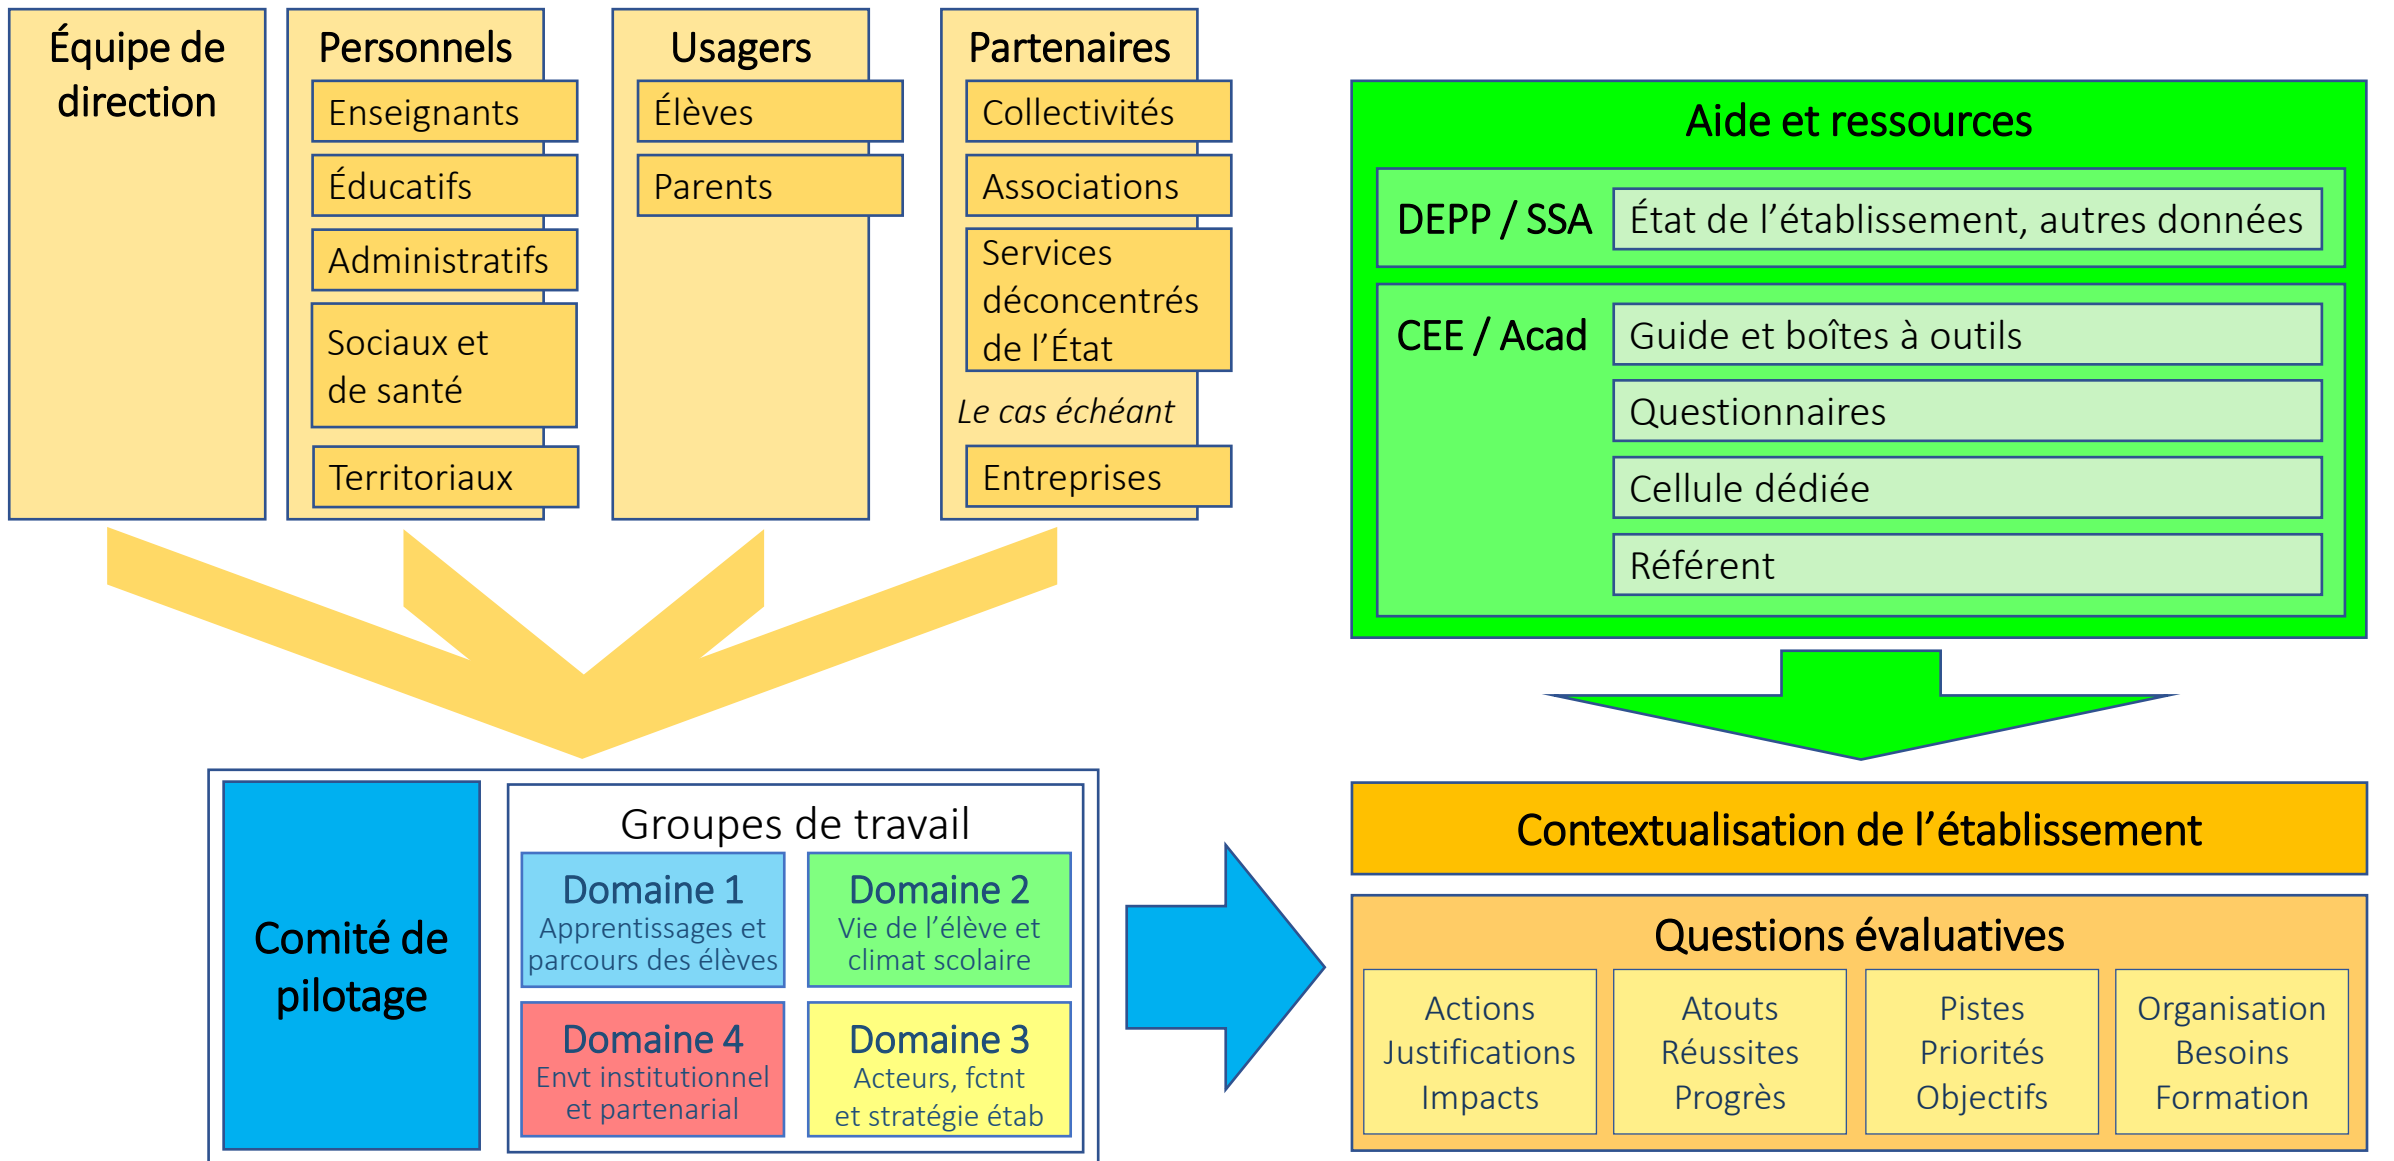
Équipe de direction

Personnels
Enseignants
Éducatifs
Administratifs
Sociaux et de santé
Territoriaux

Usagers
Élèves
Parents

Partenaires
Collectivités
Associations
Services déconcentrés de l'État
Le cas échéant
Entreprises

Aide et ressources
DEPP / SSA
État de l'établissement, autres données
CEE / Acad
Guide et boîtes à outils
Questionnaires
Cellule dédiée
Référent

Comité de pilotage

Groupes de travail
Domaine 1
Apprentissages et parcours des élèves
Domaine 2
Vie de l'élève et climat scolaire
Domaine 4
Envt institutionnel et partenarial
Domaine 3
Acteurs, fctnt et stratégie étab

Contextualisation de l'établissement

Questions évaluatives
Actions
Justifications
Impacts
Atouts
Réussites
Progrès
Pistes
Priorités
Objectifs
Organisation
Besoins
Formation